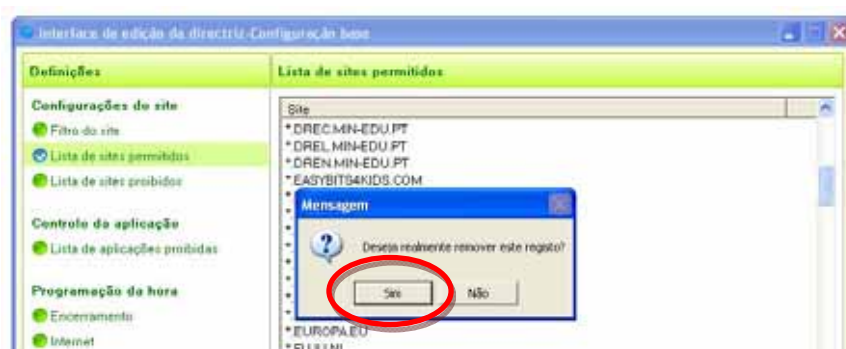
Interface de edição da directriz-Configuração base

Definições

Configurações do site

Filtro do site

Lista de sites permitidos

Lista de sites proibidos

Controlo da aplicação

Lista de aplicações proibidas

Programação da hora

Encerramento

Internet

Lista de sites permitidos

Site

*DREC.MIN-EDU.PT
*DREL.MIN-EDU.PT
*DREN.MIN-EDU.PT
*EASYBITS4KIDS.COM
*EUROPA.EU
*EU.UNI

Mensagem

Deseja realmente remover este registo?

Sim

Não